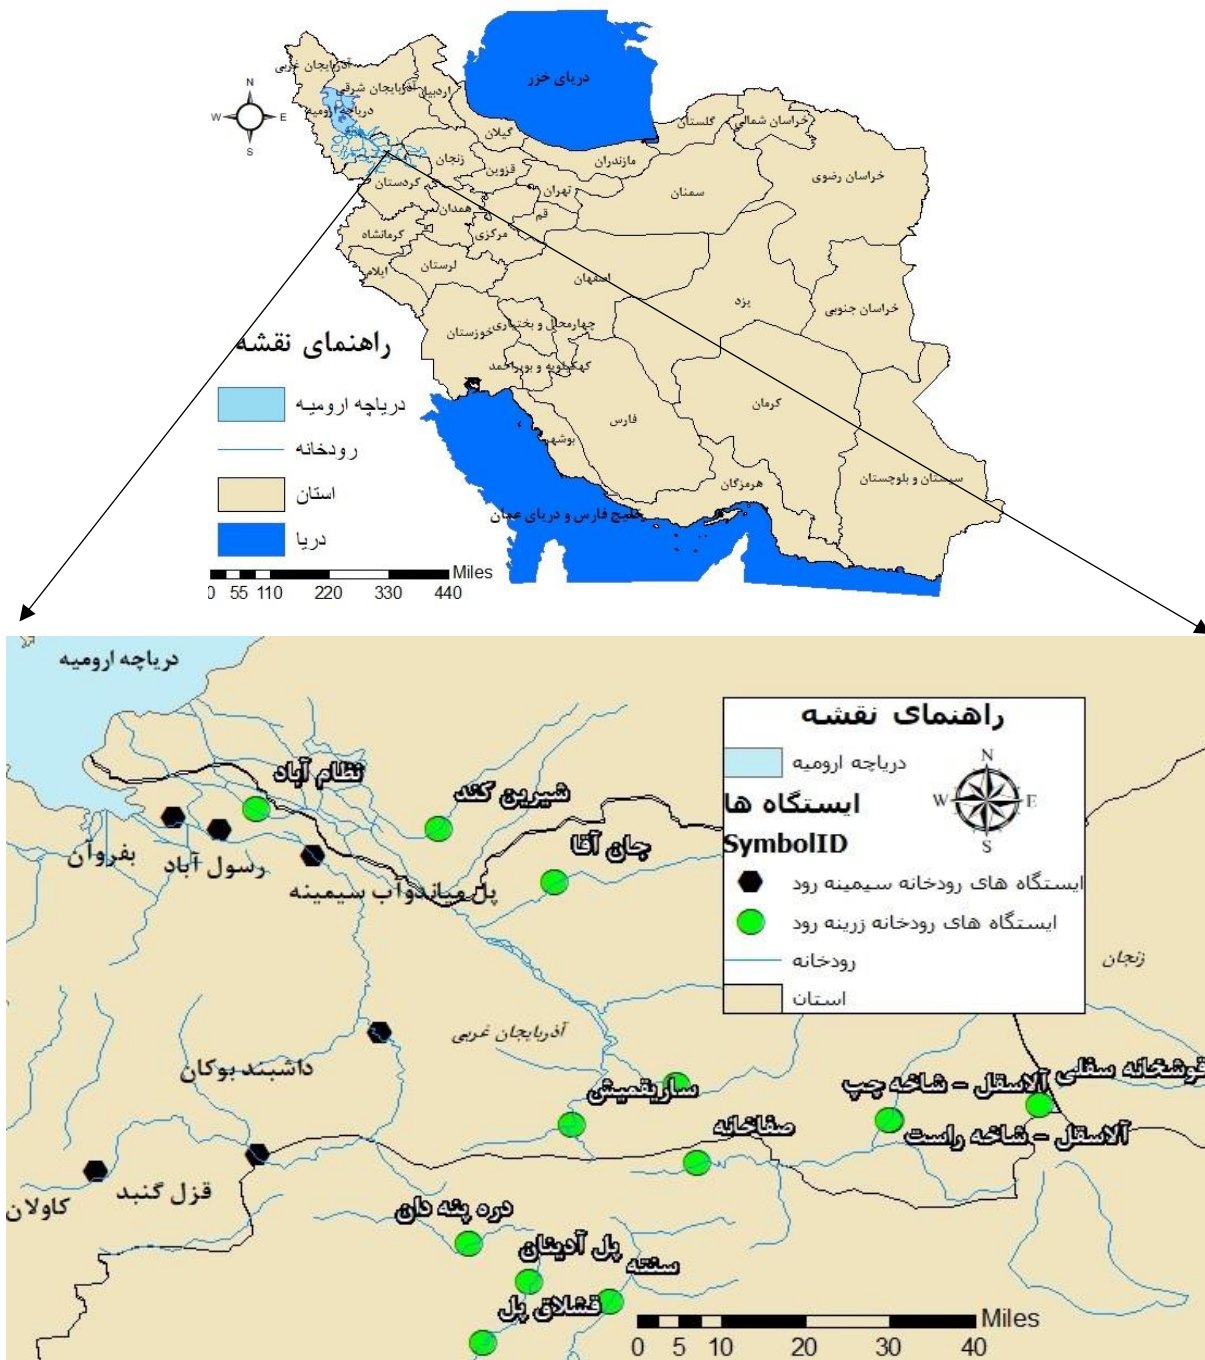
N
W E
S

دریای خزر
آذربایجان غربی
آذربایجان شرقی
اردبیل
دریاچه ارومیه
گیلان
گلستان
خراسان شمالی
زنجان
قزوین
مازندران
کردستان
تهران
سمنان
خراسان رضوی
همدان
قم
کرمانشاه
مرکزی
ایلام
لرستان
اصفهان
یزد
خراسان جنوبی
چهارمحال و بختیاری
خوزستان
کهگیلویه و بویراحمد
کرمان
فارس
بوشهر
هرمزگان
سیستان و بلوچستان
خلیج فارس و دریای عمان

راهنمای نقشه
دریاچه ارومیه
رودخانه
استان
دریا

Miles
0 55 110 220 330 440

دریاچه ارومیه
نظام آباد
شیرین کند
جان آقا
بفروان
رسول آباد
پل میاندوآب سیمینه
آذربایجان غربی
داشبند بوکان
ساریقمیش
صفاخانه
آلاسقل - شاخه چپ
قوشخانه سفلی
آلاسقل - شاخه راست
قزل گنبد
کاولان
دره پنبه دان
پل آدینان
سنته
قشلاق پل
زنجان

راهنمای نقشه
دریاچه ارومیه
N
W E
S
ایستگاه ها
SymbolID
ایستگاه های رودخانه سیمینه رود
ایستگاه های رودخانه زرینه رود
رودخانه
استان

Miles
0 5 10 20 30 40